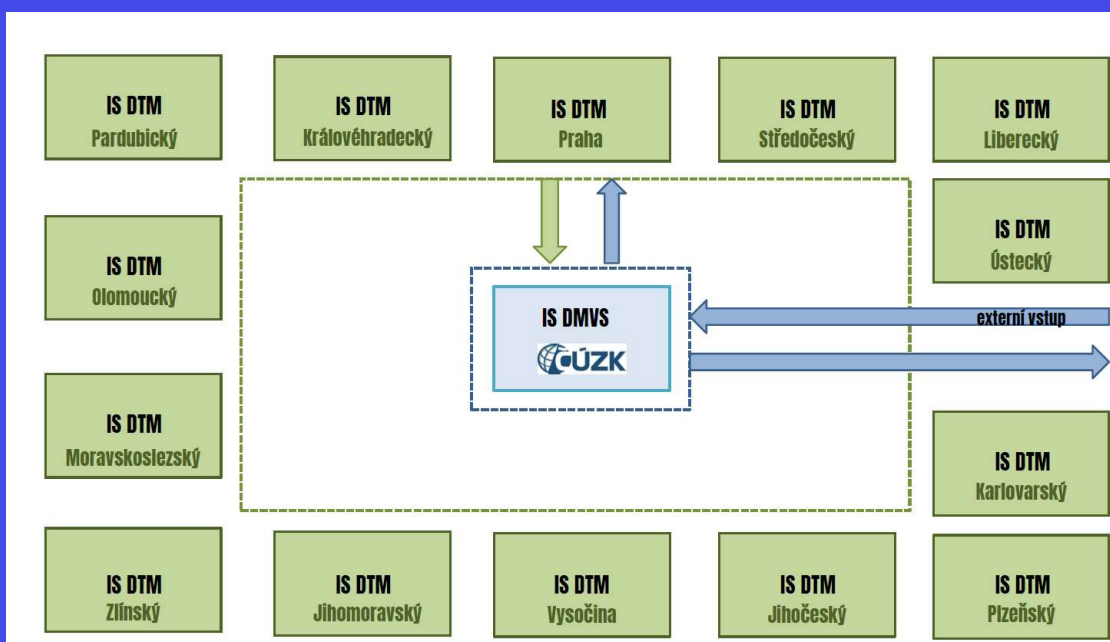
IS DTM
Pardubický

IS DTM
Královéhradecký

IS DTM
Praha

IS DTM
Středočeský

IS DTM
Liberecký

IS DTM
Olomoucký

IS DTM
Ústecký

IS DMVS

ČÚZK

externí vstup

IS DTM
Moravskoslezský

IS DTM
Karlovarský

IS DTM
Zlínský

IS DTM
Jihomoravský

IS DTM
Vysočina

IS DTM
Jihočeský

IS DTM
Plzeňský